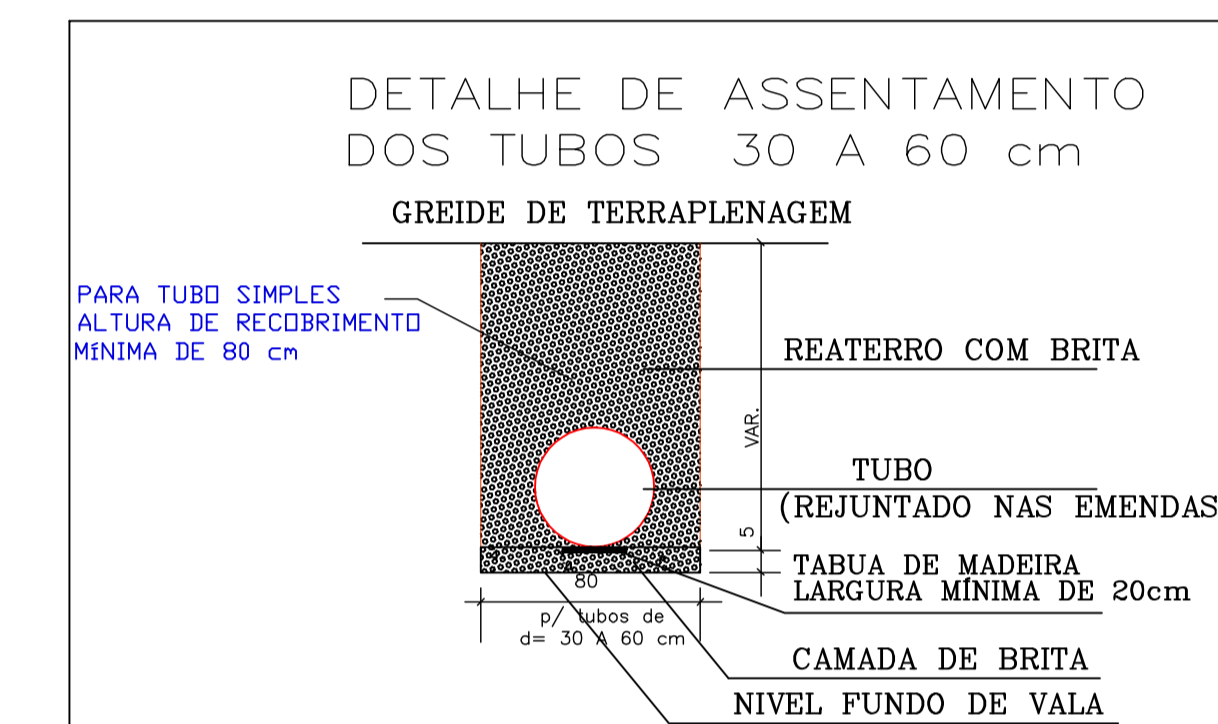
DETALHE DE ASSENTAMENTO
DOS TUBOS 30 A 60 cm

GREIDE DE TERRAPLENAGEM

PARA TUBO SIMPLES
ALTURA DE RECOBRIMENTO
MÍNIMA DE 80 cm

REATERRO COM BRITA

VAR.

TUBO
(REJUNTADO NAS EMENDAS

5

TABUA DE MADEIRA
LARGURA MÍNIMA DE 20cm

80

p/ tubos de
d= 30 A 60 cm

CAMADA DE BRITA

NIVEL FUNDO DE VALA